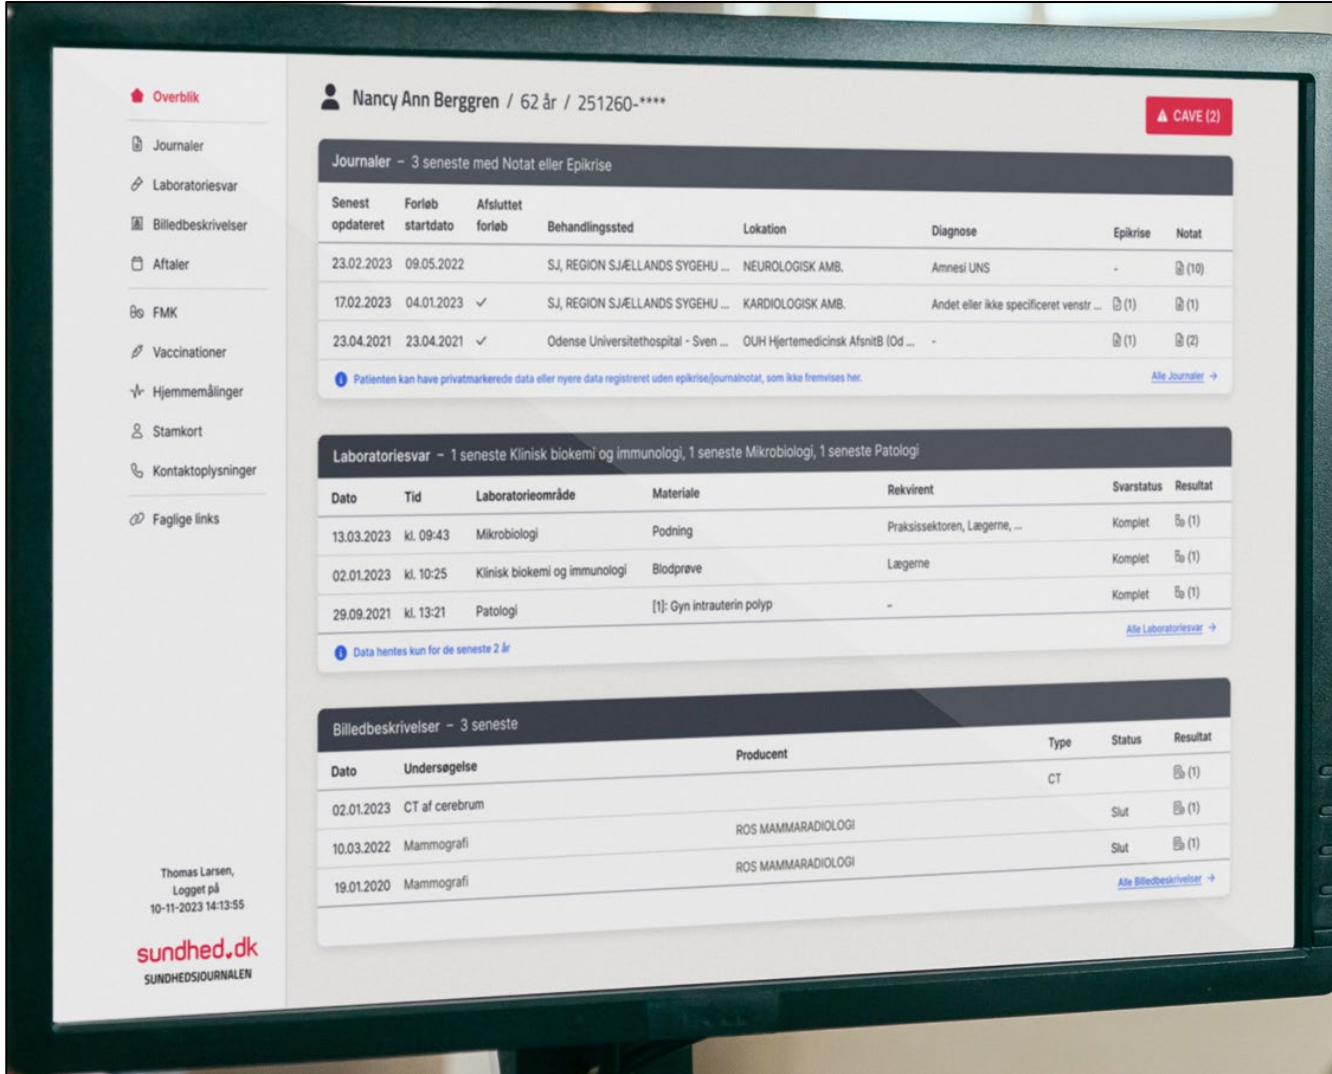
Overblik

Journaler

Laboratoriesvar

Billedbeskrivelser

Aftaler

FMK

Vaccinationer

Hjemmemålinger

Stamkort

Kontaktoplysninger

Faglige links

Thomas Larsen, Logget på 10-11-2023 14:13:55

sundhed.dk
SUNDHEDSJOURNALEN

Nancy Ann Berggren / 62 år / 251260-****

CAVE (2)

Journaler – 3 seneste med Notat eller Epikrise

| Senest opdateret | Forløb startdato | Afsluttet forløb | Behandlingssted | Lokation | Diagnose | Epikrise | Notat |
|---|---|---|---|---|---|---|---|
| 23.02.2023 | 09.05.2022 | | SJ, REGION SJÆLLANDS SYGEHU... | NEUROLOGISK AMB. | Amnesi UNS | - | (10) |
| 17.02.2023 | 04.01.2023 | ✓ | SJ, REGION SJÆLLANDS SYGEHU... | KARDIOLOGISK AMB. | Andet eller ikke specificeret venstr... | (1) | (1) |
| 23.04.2021 | 23.04.2021 | ✓ | Odense Universitethospital - Sven... | OUH Hjertemedicinsk AfsnitB (Od... | - | (1) | (2) |

Patienten kan have privatmarkerede data eller nyere data registreret uden epikrise/journalnotat, som ikke fremvises her.

Alle Journaler →

Laboratoriesvar – 1 seneste Klinisk biokemi og immunologi, 1 seneste Mikrobiologi, 1 seneste Patologi

| Dato | Tid | Laboratorieområde | Materiale | Rekvirent | Svarstatus | Resultat |
|---|---|---|---|---|---|---|
| 13.03.2023 | kl. 09:43 | Mikrobiologi | Podning | Praksissektoren, Lægerne, ... | Komplet | (1) |
| 02.01.2023 | kl. 10:25 | Klinisk biokemi og immunologi | Blodprøve | Lægerne | Komplet | (1) |
| 29.09.2021 | kl. 13:21 | Patologi | [1]: Gyn intrauterin polyp | - | Komplet | (1) |

Data hentes kun for de seneste 2 år

Alle Laboratoriesvar →

Billedbeskrivelser – 3 seneste

| Dato | Undersøgelse | Producent | Type | Status | Resultat |
|---|---|---|---|---|---|
| 02.01.2023 | CT af cerebrum | | CT | | (1) |
| 10.03.2022 | Mammografi | ROS MAMMARADIOLOGI | | Slut | (1) |
| 19.01.2020 | Mammografi | ROS MAMMARADIOLOGI | | Slut | (1) |

Alle Billedbeskrivelser →